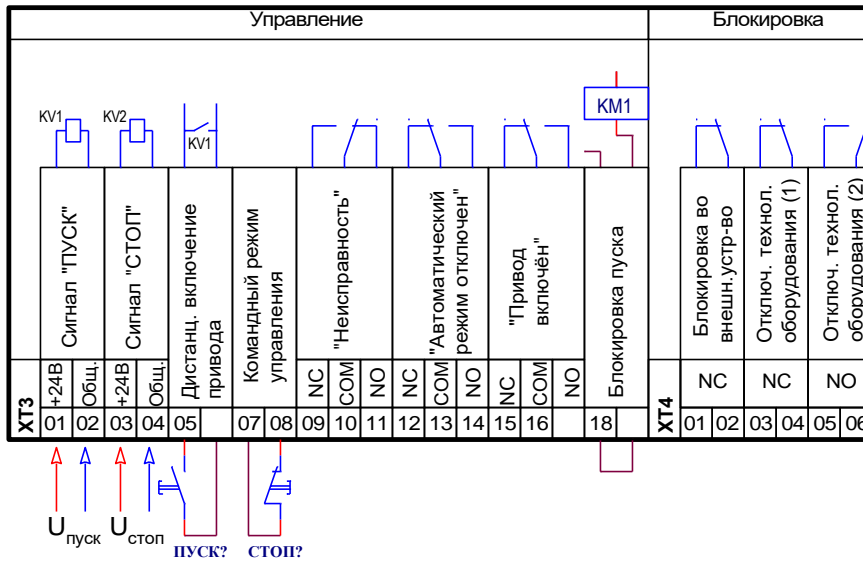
Управление

Блокировка

KV1 KV2 KV1 KM1

Сигнал "ПУСК"

Сигнал "СТОП"

Дистанц. включение привода

Командный режим управления

"Неисправность"

"Автоматический режим отключен"

"Привод включён"

Блокировка пуска

Блокировка во внешн.устр-во

Отключ. технол. оборудования (1)

Отключ. технол. оборудования (2)

XT3

| +24В | Общ. | +24В | Общ. | | | | | NC | COM | NO | NC | COM | NO | NC | COM | NO | | |
|---|---|---|---|---|---|---|---|---|---|---|---|---|---|---|---|---|---|---|
| 01 | 02 | 03 | 04 | 05 | | 07 | 08 | 09 | 10 | 11 | 12 | 13 | 14 | 15 | 16 | | 18 | |

XT4

| NC | | NC | | NO | |
|---|---|---|---|---|---|
| 01 | 02 | 03 | 04 | 05 | 06 |

$U_{пуск}$ $U_{стоп}$ ПУСК? СТОП?